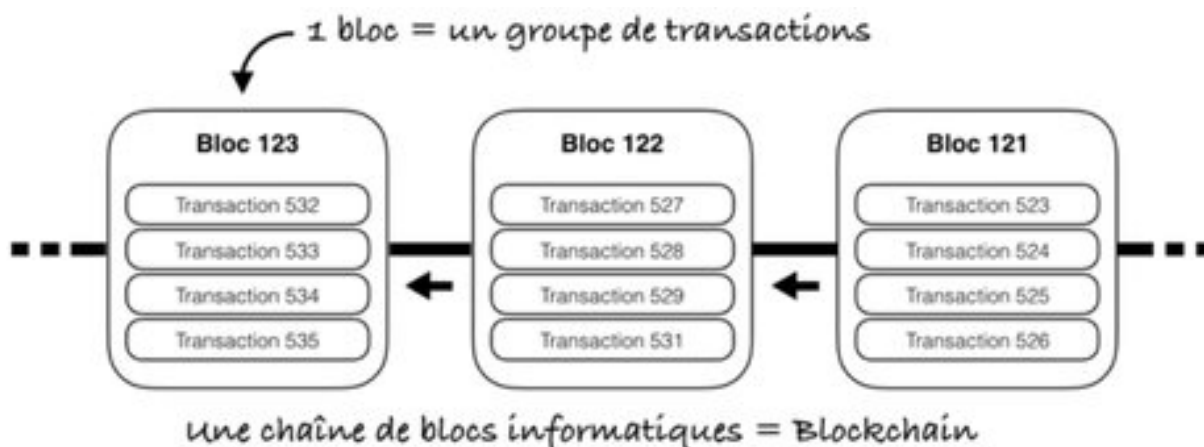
1 bloc = un groupe de transactions

Bloc 123
Transaction 532
Transaction 533
Transaction 534
Transaction 535

Bloc 122
Transaction 527
Transaction 528
Transaction 529
Transaction 531

Bloc 121
Transaction 523
Transaction 524
Transaction 525
Transaction 526

Une chaîne de blocs informatiques = Blockchain